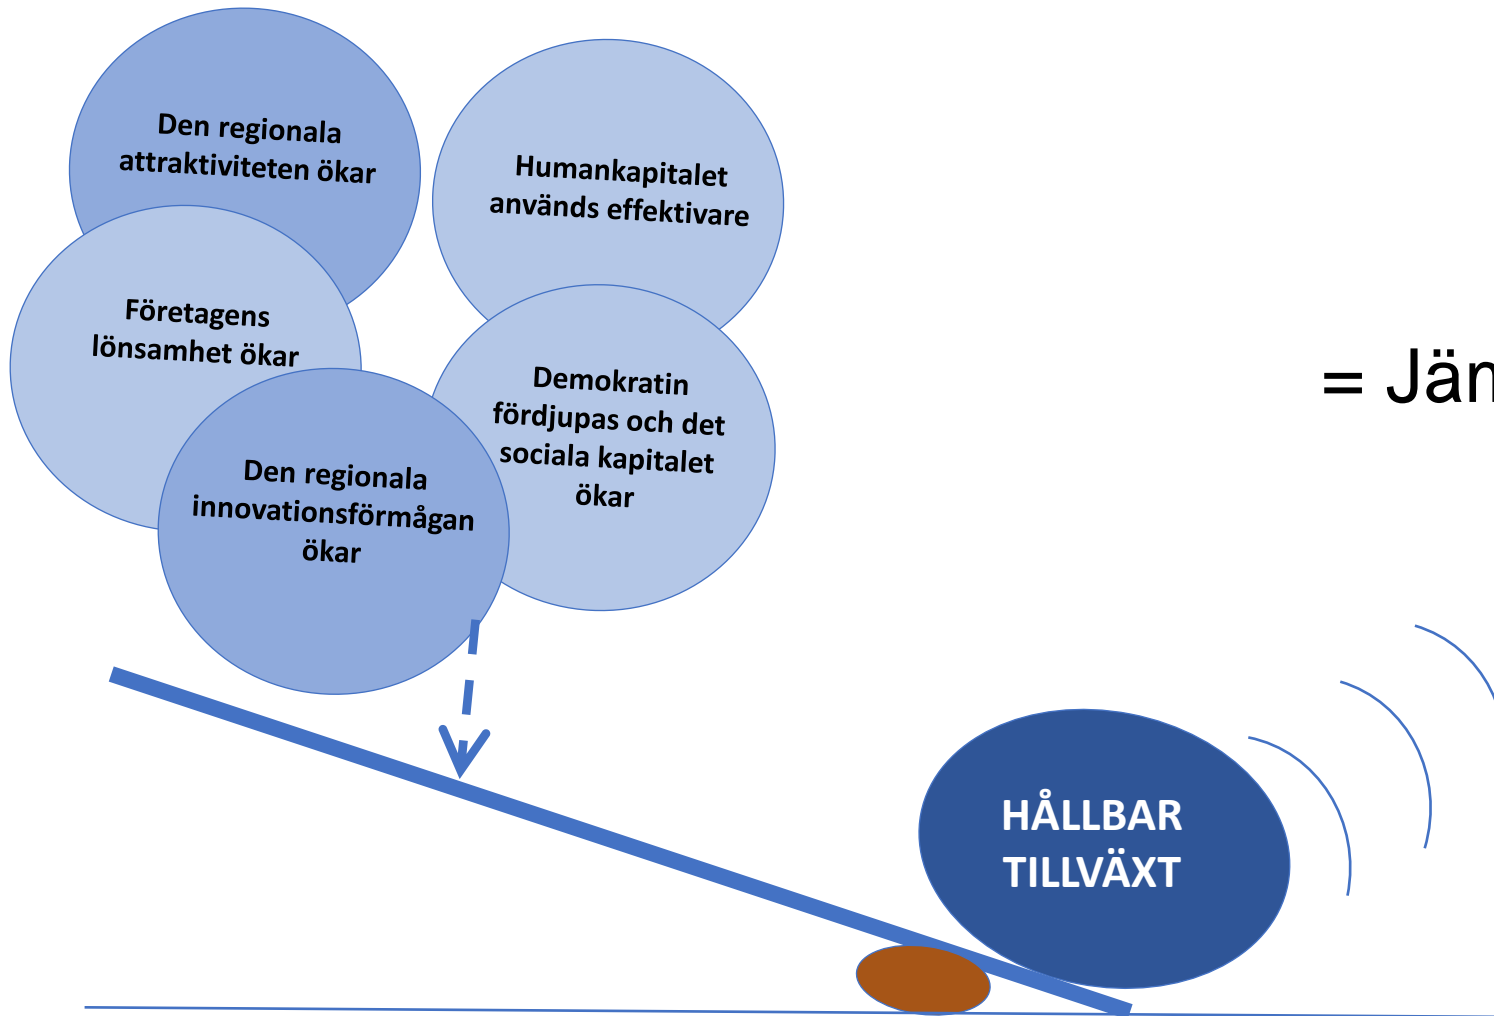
Den regionala attraktiviteten ökar

Humankapitalet används effektivare

Företagens lönsamhet ökar

Demokratin fördjupas och det sociala kapitalet ökar

Den regionala innovationsförmågan ökar

= Jän

HÅLLBAR TILLVÄXT